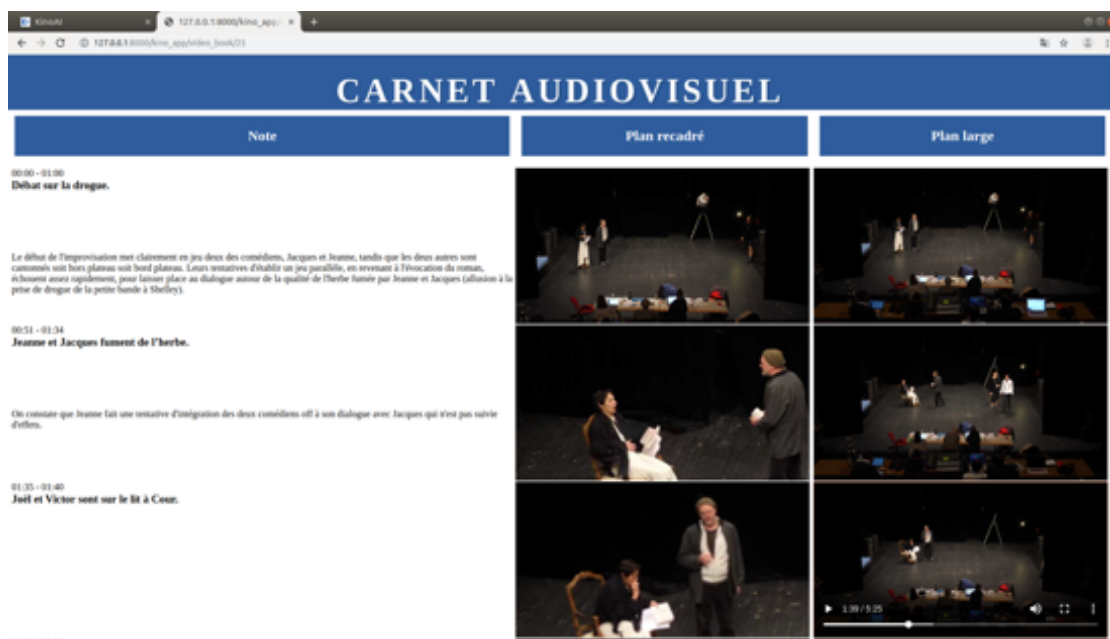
KinoAI
127.0.0.1:8000/kino_app/
127.0.0.1:8000/kino_app/video_book/25

CARNET AUDIOVISUEL

Note

Plan recadré

Plan large

00:00 - 01:00
Débat sur la drogue.

Le début de l'improvisation met clairement en jeu deux des comédiens, Jacques et Jeanne, tandis que les deux autres sont cantonnés soit hors plateau soit bord plateau. Leurs tentatives d'établir un jeu parallèle, en revenant à l'évocation du roman, échouent assez rapidement, pour laisser place au dialogue autour de la qualité de l'herbe fumée par Jeanne et Jacques (allusion à la prise de drogue de la petite bande à Shelley).

00:51 - 01:34
Jeanne et Jacques fument de l'herbe.

On constate que Jeanne fait une tentative d'intégration des deux comédiens off à son dialogue avec Jacques qui n'est pas suivie d'effets.

01:35 - 01:40
Joël et Victor sont sur le lit à Cour.

1:39 / 5:25